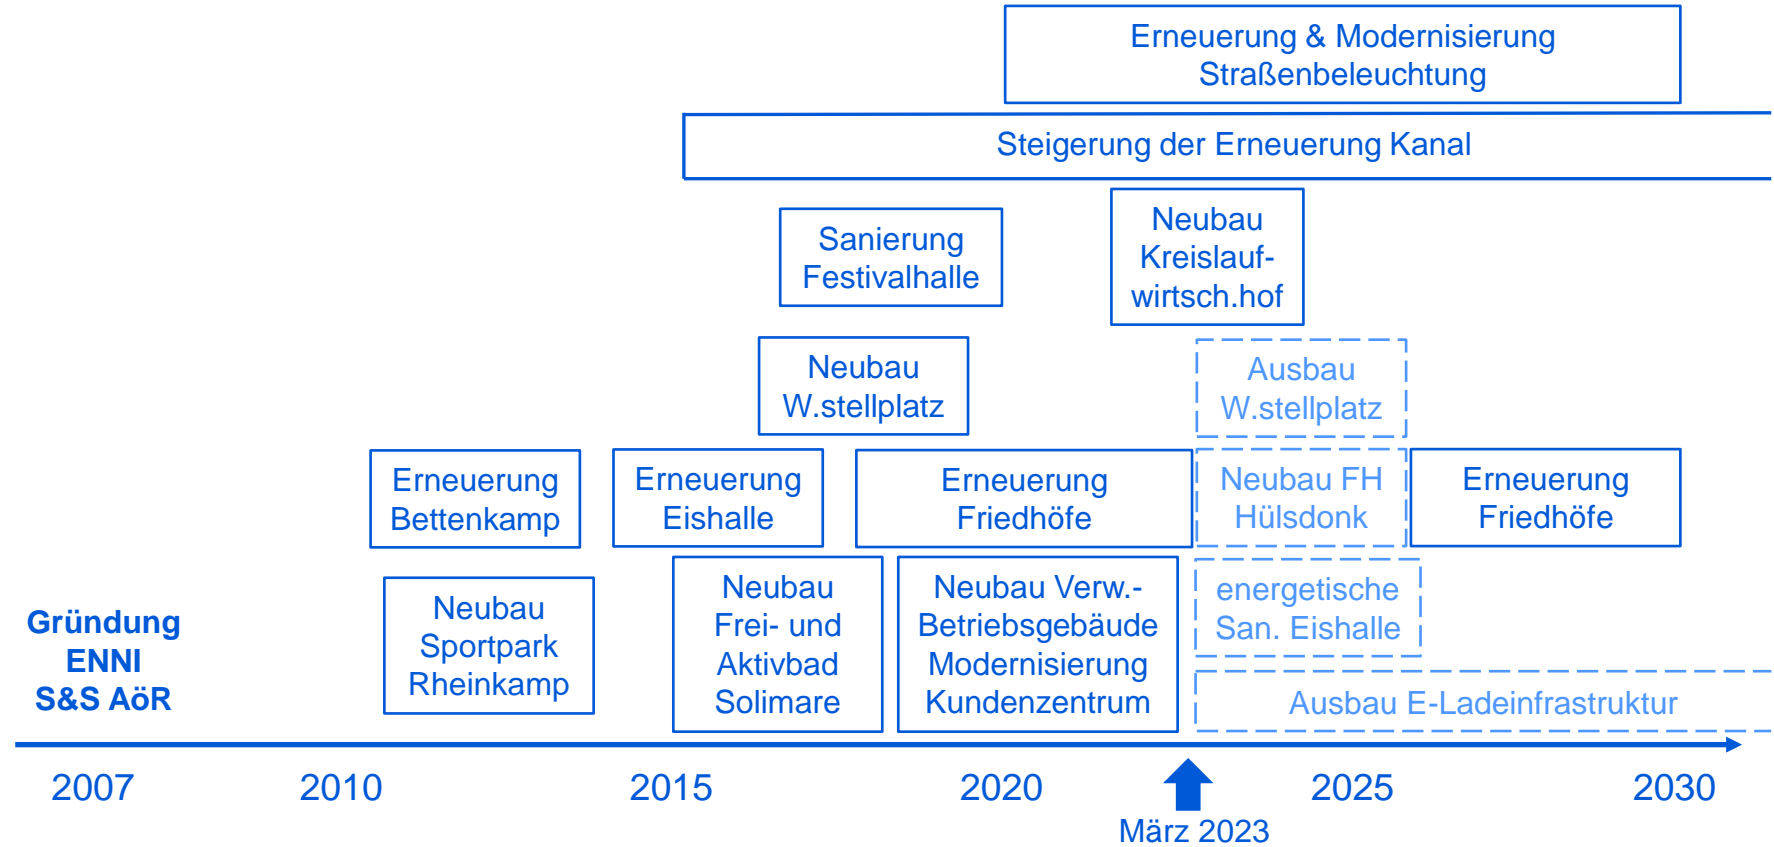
Erneuerung & Modernisierung Straßenbeleuchtung

Steigerung der Erneuerung Kanal

Sanierung Festivalhalle

Neubau Kreislaufwirtsch.hof

Neubau W.stellplatz

Ausbau W.stellplatz

Erneuerung Bettenkamp

Erneuerung Eishalle

Erneuerung Friedhöfe

Neubau FH Hülsdonk

Erneuerung Friedhöfe

Gründung ENNI S&S AöR

Neubau Sportpark Rheinkamp

Neubau Frei- und Aktivbad Solimare

Neubau Verw.-Betriebsgebäude Modernisierung Kundenzentrum

energetische San. Eishalle

Ausbau E-Ladeinfrastruktur

2007

2010

2015

2020

März 2023

2025

2030